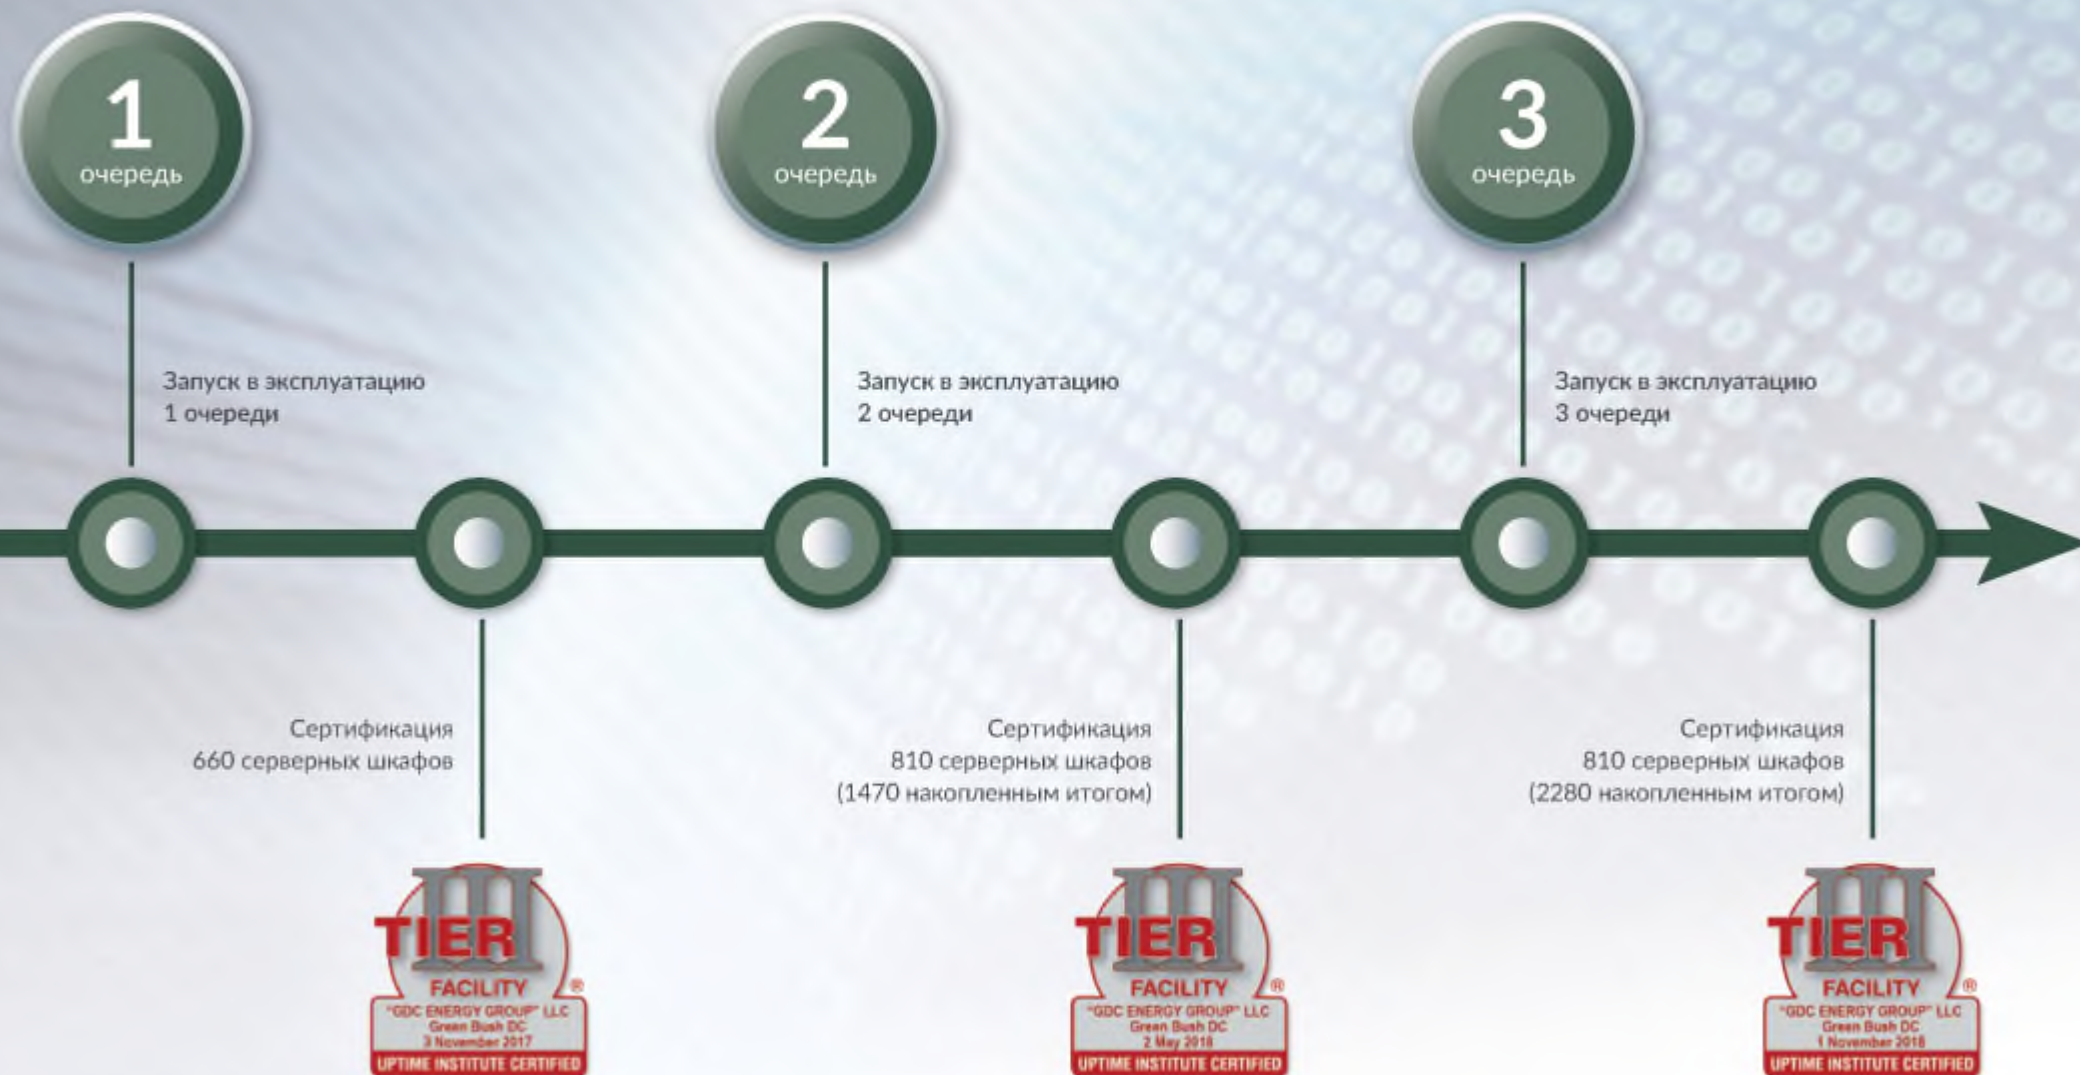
1
очередь

2
очередь

3
очередь

Запуск в эксплуатацию
1 очереди

Запуск в эксплуатацию
2 очереди

Запуск в эксплуатацию
3 очереди

Сертификация
660 серверных шкафов

Сертификация
810 серверных шкафов
(1470 накопленным итогом)

Сертификация
810 серверных шкафов
(2280 накопленным итогом)

TIER III FACILITY ®
"GDC ENERGY GROUP" LLC
Green Bush DC
3 November 2017
UPTIME INSTITUTE CERTIFIED

TIER III FACILITY ®
"GDC ENERGY GROUP" LLC
Green Bush DC
2 May 2018
UPTIME INSTITUTE CERTIFIED

TIER III FACILITY ®
"GDC ENERGY GROUP" LLC
Green Bush DC
1 November 2018
UPTIME INSTITUTE CERTIFIED